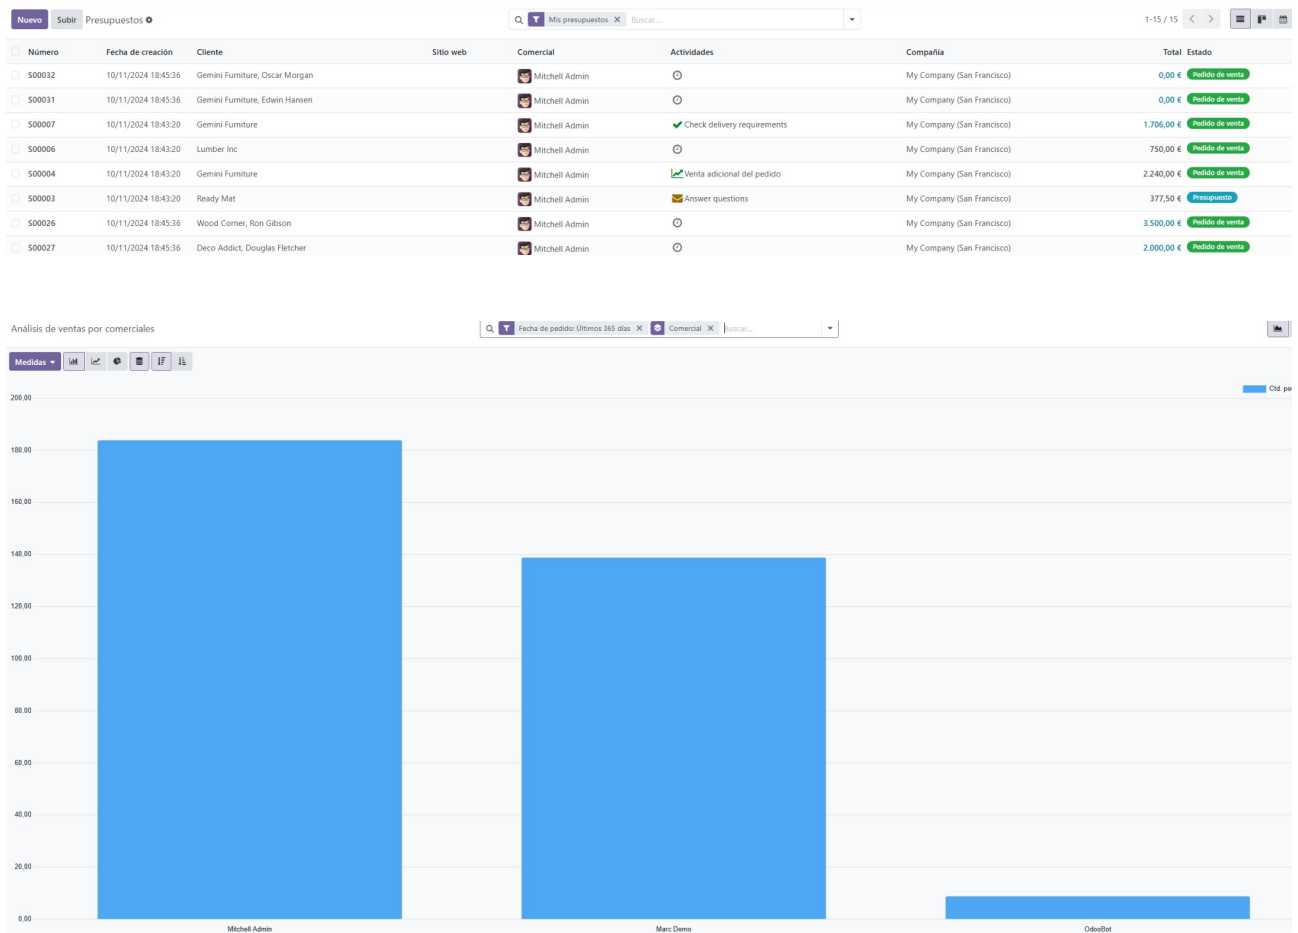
Nuevo Subir Presupuestos

Mis presupuestos × Buscar...

1-15 / 15

| Número | Fecha de creación | Cliente | Sitio web | Comercial | Actividades | Compañía | Total | Estado |
|---|---|---|---|---|---|---|---|---|
| S00032 | 10/11/2024 18:45:36 | Gemini Furniture, Oscar Morgan | | Mitchell Admin | | My Company (San Francisco) | 0,00 € | Pedido de venta |
| S00031 | 10/11/2024 18:45:36 | Gemini Furniture, Edwin Hansen | | Mitchell Admin | | My Company (San Francisco) | 0,00 € | Pedido de venta |
| S00007 | 10/11/2024 18:43:20 | Gemini Furniture | | Mitchell Admin | Check delivery requirements | My Company (San Francisco) | 1.706,00 € | Pedido de venta |
| S00006 | 10/11/2024 18:43:20 | Lumber Inc | | Mitchell Admin | | My Company (San Francisco) | 750,00 € | Pedido de venta |
| S00004 | 10/11/2024 18:43:20 | Gemini Furniture | | Mitchell Admin | Venta adicional del pedido | My Company (San Francisco) | 2.240,00 € | Pedido de venta |
| S00003 | 10/11/2024 18:43:20 | Ready Mat | | Mitchell Admin | Answer questions | My Company (San Francisco) | 377,50 € | Presupuesto |
| S00026 | 10/11/2024 18:45:36 | Wood Corner, Ron Gibson | | Mitchell Admin | | My Company (San Francisco) | 3.500,00 € | Pedido de venta |
| S00027 | 10/11/2024 18:45:36 | Deco Addict, Douglas Fletcher | | Mitchell Admin | | My Company (San Francisco) | 2.000,00 € | Pedido de venta |

Análisis de ventas por comerciales

Fecha de pedido: Últimos 365 días × Comercial × Buscar...

Medidas

Ctd. po

200,00
180,00
160,00
140,00
120,00
100,00
80,00
60,00
40,00
20,00
0,00

Mitchell Admin
Marc Demo
OdooBot